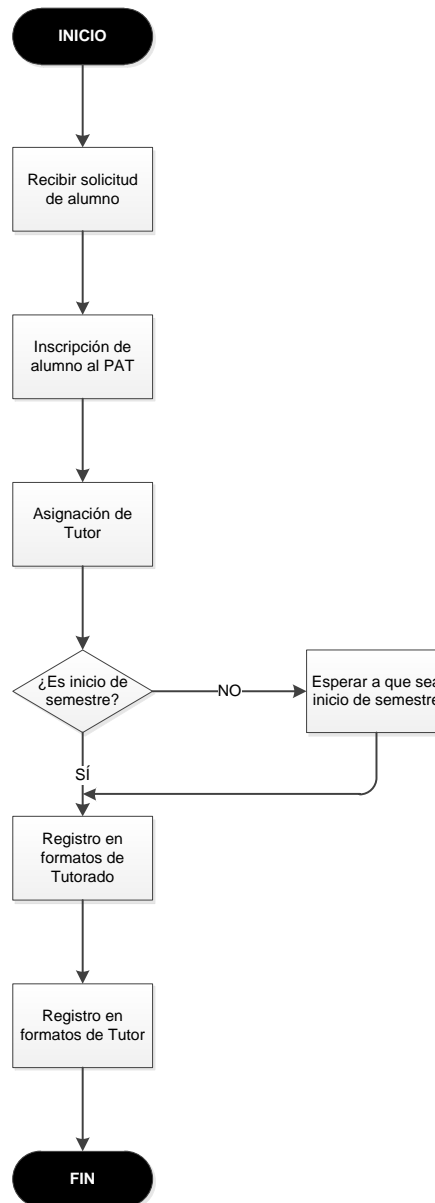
INICIO

Recibir solicitud de alumno

Inscripción de alumno al PAT

Asignación de Tutor

¿Es inicio de semestre?

NO

Esperar a que sea inicio de semestre

SÍ

Registro en formatos de Tutorado

Registro en formatos de Tutor

FIN